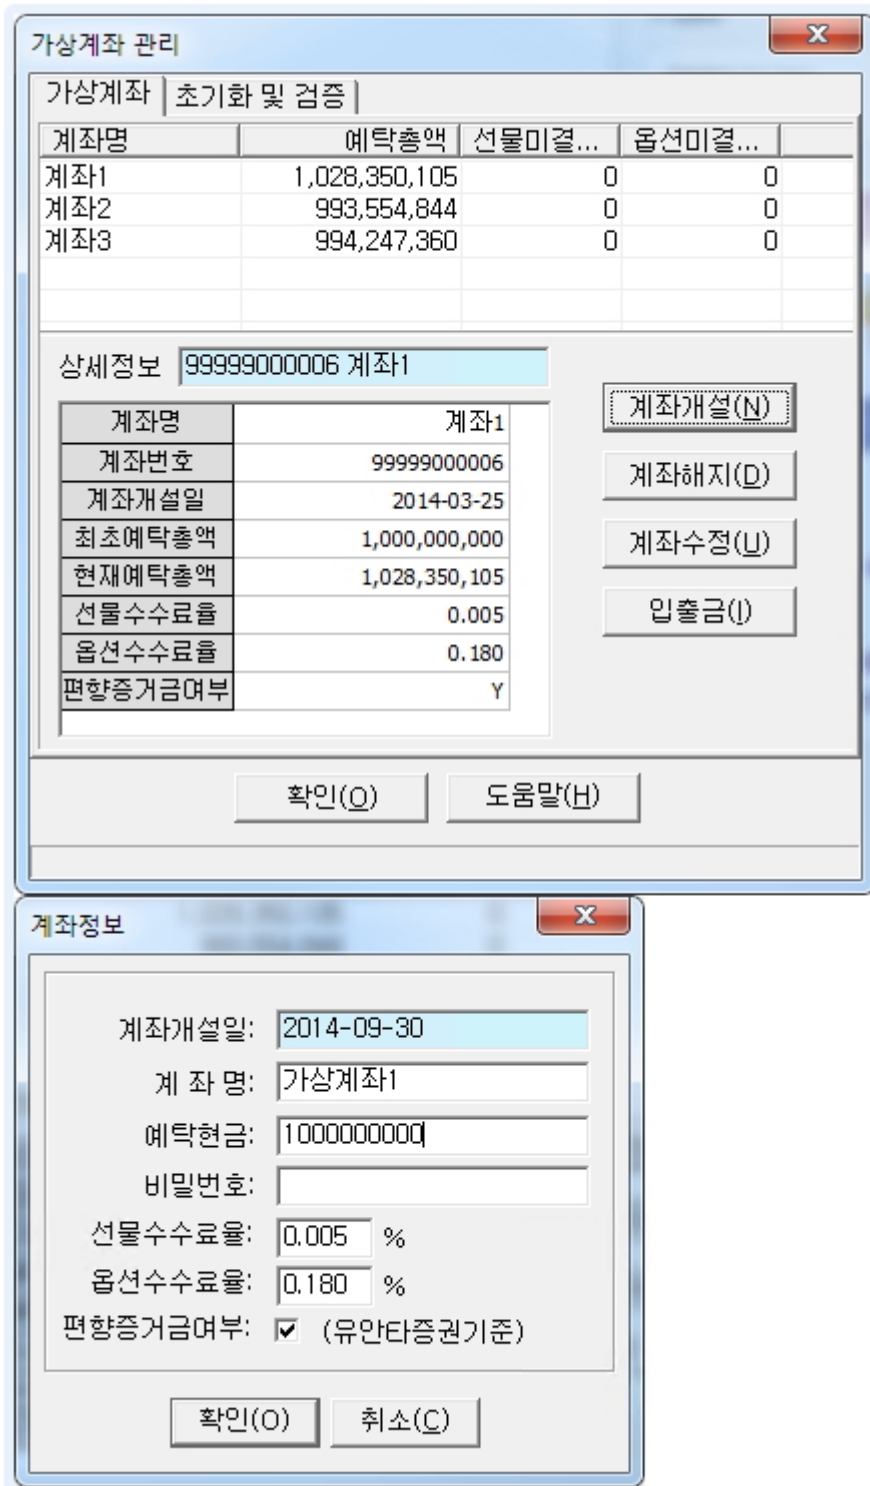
가상계좌 관리

가상계좌 | 초기화 및 검증

| 계좌명 | 예탁총액 | 선물미결... | 옵션미결... |
|---|---|---|---|
| 계좌1 | 1,028,350,105 | 0 | 0 |
| 계좌2 | 993,554,844 | 0 | 0 |
| 계좌3 | 994,247,360 | 0 | 0 |

상세정보 99999000006 계좌1

| 계좌명 | 계좌1 |
|---|---|
| 계좌번호 | 99999000006 |
| 계좌개설일 | 2014-03-25 |
| 최초예탁총액 | 1,000,000,000 |
| 현재예탁총액 | 1,028,350,105 |
| 선물수수료율 | 0.005 |
| 옵션수수료율 | 0.180 |
| 편향증거금여부 | Y |

계좌개설(N)
계좌해지(D)
계좌수정(U)
입출금(I)

확인(O) 도움말(H)

계좌정보

계좌개설일: 2014-09-30
계 좌 명: 가상계좌1
예탁현금: 1000000000
비밀번호:
선물수수료율: 0.005 %
옵션수수료율: 0.180 %
편향증거금여부: (유안타증권기준)

확인(O) 취소(C)